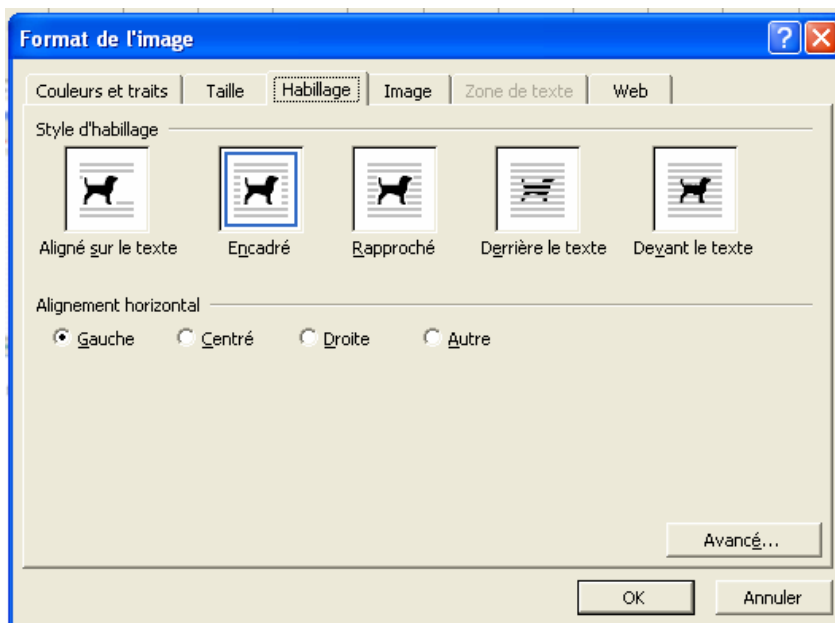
Format de l'image

Couleurs et traits | Taille | Habillage | Image | Zone de texte | Web

Style d'habillage

Aligné sur le texte
Encadré
Rapproché
Derrière le texte
Devant le texte

Alignement horizontal

Gauche
Centré
Droite
Autre

Avancé...

OK
Annuler